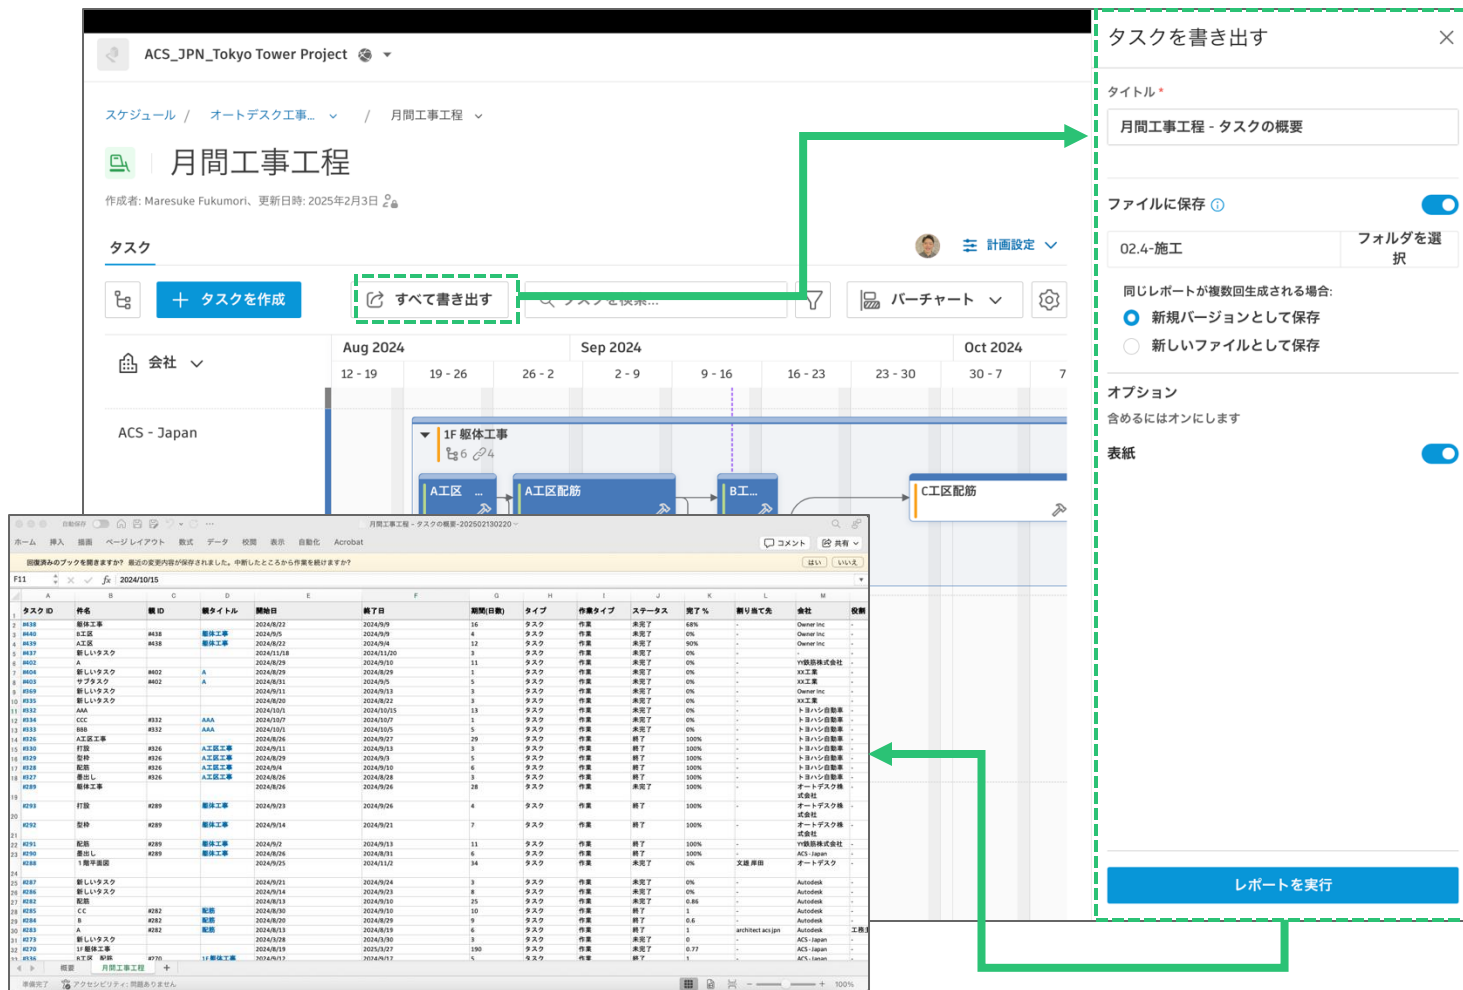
ACS_JPN_Tokyo Tower Project

スケジュール / オートデスク工事... / 月間工事工程

月間工事工程

作成者: Maresuke Fukumori、更新日時: 2025年2月3日

タスク

計画設定

タスクを作成

すべて書き出す

タスクを検索...

バーチャート

会社

ACS - Japan

Aug 2024 Sep 2024 Oct 2024

12 - 19 19 - 26 26 - 2 2 - 9 9 - 16 16 - 23 23 - 30 30 - 7 7

1F 躯体工事

6 4

A工区 ...

A工区配筋

B工...

C工区配筋

タスクを書き出す

タイトル *

月間工事工程 - タスクの概要

ファイルに保存

02.4-施工

フォルダを選択

同じレポートが複数回生成される場合:

新規バージョンとして保存

新しいファイルとして保存

オプション

含めるにはオンにします

表紙

レポートを実行

月間工事工程 - タスクの概要-202502130220

ホーム 挿入 描画 ページレイアウト 数式 データ 校閲 表示 自動化 Acrobat

コメント 共有

回復済みのブックを保存しますか? 最近の変更内容が保存されました。中断したところから作業を続けますか?

はい いいえ

F11 2024/10/15

| タスク ID | 件名 | 親 ID | 親タイトル | 開始日 | 終了日 | 期間(日数) | タイプ | 作業タイプ | ステータス | 完了 % | 割り当て先 | 会社 | 役割 |
|---|---|---|---|---|---|---|---|---|---|---|---|---|---|
| #438 | 躯体工事 | | | 2024/8/22 | 2024/9/9 | 16 | タスク | 作業 | 未完了 | 68% | - | Owner Inc | - |
| #440 | B工区 | #438 | 躯体工事 | 2024/9/5 | 2024/9/9 | 4 | タスク | 作業 | 未完了 | 0% | - | Owner Inc | - |
| #439 | A工区 | #438 | 躯体工事 | 2024/8/22 | 2024/9/4 | 12 | タスク | 作業 | 未完了 | 90% | - | Owner Inc | - |
| #437 | 新しいタスク | | | 2024/11/18 | 2024/11/20 | 3 | タスク | 作業 | 未完了 | 0% | - | - | - |
| #402 | A | | | 2024/8/29 | 2024/9/10 | 11 | タスク | 作業 | 未完了 | 0% | - | YY鉄筋株式会社 | - |
| #404 | 新しいタスク | #402 | A | 2024/8/29 | 2024/8/29 | 1 | タスク | 作業 | 未完了 | 0% | - | XX工業 | - |
| #403 | サブタスク | #402 | A | 2024/8/29 | 2024/9/5 | 5 | タスク | 作業 | 未完了 | 0% | - | XX工業 | - |
| #369 | 新しいタスク | | | 2024/9/11 | 2024/9/13 | 3 | タスク | 作業 | 未完了 | 0% | - | Owner Inc | - |
| #335 | 新しいタスク | | | 2024/8/20 | 2024/8/22 | 3 | タスク | 作業 | 未完了 | 0% | - | XX工業 | - |
| #332 | AAA | | | 2024/10/1 | 2024/10/15 | 13 | タスク | 作業 | 未完了 | 0% | - | トヨハシ自動車 | - |
| #334 | CCC | #332 | AAA | 2024/10/7 | 2024/10/7 | 1 | タスク | 作業 | 未完了 | 0% | - | トヨハシ自動車 | - |
| #333 | BBB | #332 | AAA | 2024/10/1 | 2024/10/5 | 5 | タスク | 作業 | 未完了 | 0% | - | トヨハシ自動車 | - |
| #326 | A工区工事 | | | 2024/8/26 | 2024/9/27 | 29 | タスク | 作業 | 終了 | 100% | - | トヨハシ自動車 | - |
| #330 | 打設 | #326 | A工区工事 | 2024/9/11 | 2024/9/13 | 3 | タスク | 作業 | 終了 | 100% | - | トヨハシ自動車 | - |
| #329 | 型枠 | #326 | A工区工事 | 2024/8/29 | 2024/9/3 | 5 | タスク | 作業 | 終了 | 100% | - | トヨハシ自動車 | - |
| #328 | 配筋 | #326 | A工区工事 | 2024/9/4 | 2024/9/10 | 5 | タスク | 作業 | 終了 | 100% | - | トヨハシ自動車 | - |
| #327 | 墨出し | #326 | A工区工事 | 2024/8/26 | 2024/8/28 | 3 | タスク | 作業 | 終了 | 100% | - | トヨハシ自動車 | - |
| #289 | 躯体工事 | | | 2024/8/26 | 2024/9/26 | 28 | タスク | 作業 | 未完了 | 100% | - | オートデスク株式会社 | - |
| #293 | 打設 | #289 | 躯体工事 | 2024/9/23 | 2024/9/26 | 4 | タスク | 作業 | 終了 | 100% | - | オートデスク株式会社 | - |
| #292 | 型枠 | #289 | 躯体工事 | 2024/9/14 | 2024/9/21 | 7 | タスク | 作業 | 終了 | 100% | - | オートデスク株式会社 | - |
| #291 | 配筋 | #289 | 躯体工事 | 2024/9/2 | 2024/9/13 | 11 | タスク | 作業 | 終了 | 100% | - | YY鉄筋株式会社 | - |
| #290 | 墨出し | #289 | 躯体工事 | 2024/8/26 | 2024/8/31 | 6 | タスク | 作業 | 終了 | 100% | - | ACS-Japan | - |
| #288 | 1階平面図 | | | 2024/9/25 | 2024/11/2 | 34 | タスク | 作業 | 未完了 | 0% | 文雄 岸田 | オートデスク | - |
| #287 | 新しいタスク | | | 2024/9/21 | 2024/9/24 | 3 | タスク | 作業 | 未完了 | 0% | - | Autodesk | - |
| #286 | 新しいタスク | | | 2024/9/14 | 2024/9/23 | 8 | タスク | 作業 | 未完了 | 0% | - | Autodesk | - |
| #282 | 配筋 | | | 2024/8/13 | 2024/9/10 | 25 | タスク | 作業 | 未完了 | 0.86 | - | Autodesk | - |
| #285 | CC | #282 | 配筋 | 2024/8/30 | 2024/9/10 | 10 | タスク | 作業 | 終了 | 1 | - | Autodesk | - |
| #284 | B | #282 | 配筋 | 2024/8/20 | 2024/8/29 | 9 | タスク | 作業 | 終了 | 0.6 | - | Autodesk | - |
| #283 | A | #282 | 配筋 | 2024/8/13 | 2024/8/19 | 6 | タスク | 作業 | 終了 | 1 | architect acsjpn | Autodesk | 工務 |
| #273 | 新しいタスク | | | 2024/3/28 | 2024/3/30 | 3 | タスク | 作業 | 未完了 | 0 | - | ACS-Japan | - |
| #270 | 1F躯体工事 | | | 2024/8/19 | 2025/3/27 | 190 | タスク | 作業 | 未完了 | 0.77 | - | ACS-Japan | - |

概要 月間工事工程

準備完了 アクセシビリティ: 問題ありません 100%